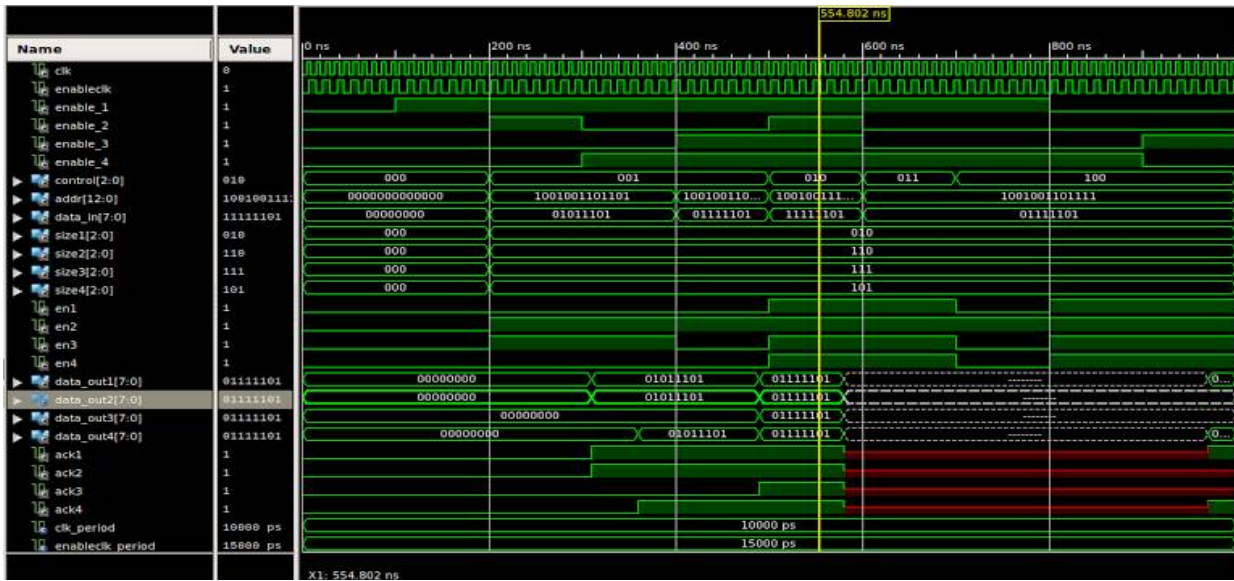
554.802 ns

| Name | Value |
|---|---|
| clk | 0 |
| enableclk | 1 |
| enable_1 | 1 |
| enable_2 | 1 |
| enable_3 | 1 |
| enable_4 | 1 |
| control[2:0] | 010 |
| addr[12:0] | 100100111: |
| data_in[7:0] | 11111101 |
| size1[2:0] | 010 |
| size2[2:0] | 110 |
| size3[2:0] | 111 |
| size4[2:0] | 101 |
| en1 | 1 |
| en2 | 1 |
| en3 | 1 |
| en4 | 1 |
| data_out1[7:0] | 01111101 |
| data_out2[7:0] | 01111101 |
| data_out3[7:0] | 01111101 |
| data_out4[7:0] | 01111101 |
| ack1 | 1 |
| ack2 | 1 |
| ack3 | 1 |
| ack4 | 1 |
| clk_period | 10000 ps |
| enableclk_period | 15000 ps |

0 ns 200 ns 400 ns 600 ns 800 ns

000 001 010 011 100
0000000000000 1001001101101 100100110... 100100111... 1001001101111
00000000 01011101 01111101 11111101 01111101
000 010
000 110
000 111
000 101
00000000 01011101 01111101 (0...
00000000 01011101 01111101
00000000 01111101
00000000 01011101 01111101 (0...
10000 ps
15000 ps

X1: 554.802 ns